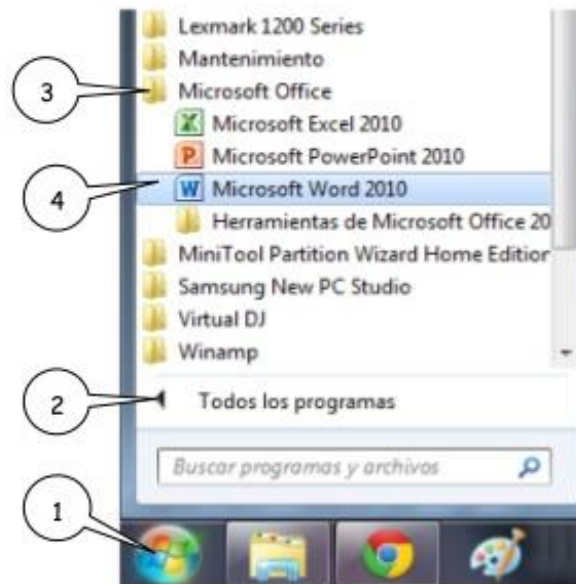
Lexmark 1200 Series
Mantenimiento
3
Microsoft Office
Microsoft Excel 2010
Microsoft PowerPoint 2010
4
Microsoft Word 2010
Herramientas de Microsoft Office 20
MiniTool Partition Wizard Home Edition
Samsung New PC Studio
Virtual DJ
Winamp
2
Todos los programas
Buscar programas y archivos
1